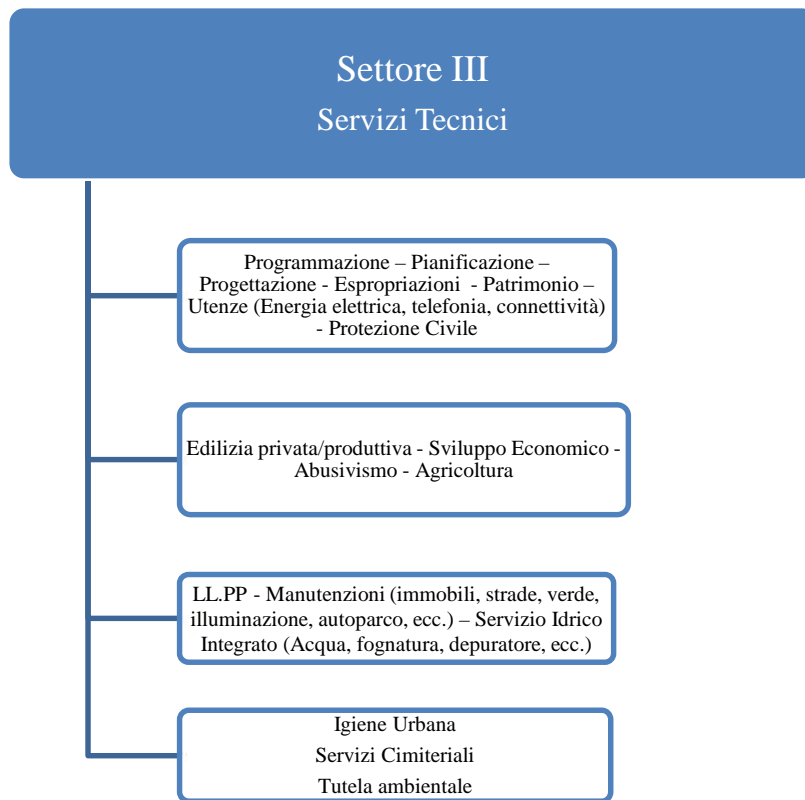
Settore III
Servizi Tecnici

Programmazione – Pianificazione – Progettazione - Espropriazioni - Patrimonio – Utenze (Energia elettrica, telefonia, connettività) - Protezione Civile

Edilizia privata/produttiva - Sviluppo Economico - Abusivismo - Agricoltura

LL.PP - Manutenzioni (immobili, strade, verde, illuminazione, autoparco, ecc.) – Servizio Idrico Integrato (Acqua, fognatura, depuratore, ecc.)

Igiene Urbana
Servizi Cimiteriali
Tutela ambientale